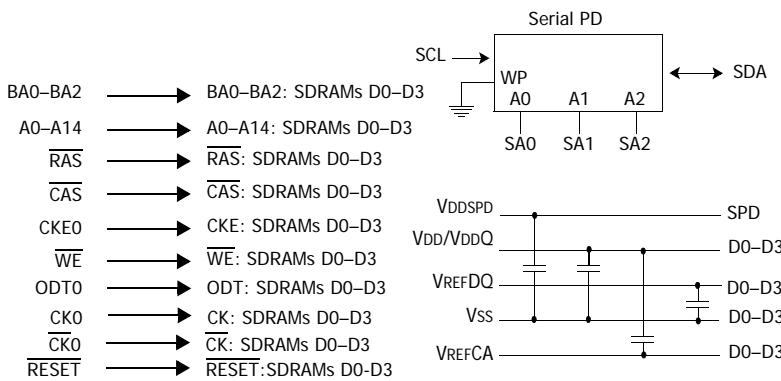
Serial PD

SCL

WP

A0 A1 A2

SDA

SA0 SA1 SA2

BA0–BA2 BA0–BA2: SDRAMs D0–D3

A0–A14 A0–A14: SDRAMs D0–D3

$\overline{RAS}$ $\overline{RAS}$: SDRAMs D0–D3

$\overline{CAS}$ $\overline{CAS}$: SDRAMs D0–D3

CKE0 CKE: SDRAMs D0–D3

$\overline{WE}$ $\overline{WE}$: SDRAMs D0–D3

ODT0 ODT: SDRAMs D0–D3

CK0 CK: SDRAMs D0–D3

$\overline{CK0}$ $\overline{CK}$: SDRAMs D0–D3

$\overline{RESET}$ $\overline{RESET}$:SDRAMs D0-D3

VDDSPD SPD

VDD/VDDQ D0–D3

VREFDQ D0–D3

VSS D0–D3

VREFCA D0–D3